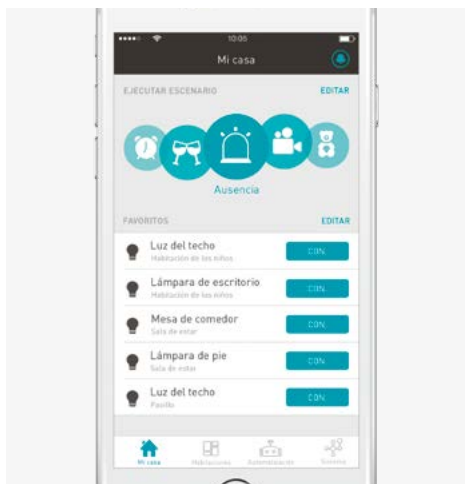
10:06

Mi casa

EJECUTAR ESCENARIO

EDITAR

Ausencia

FAVORITOS

EDITAR

Luz del techo
Habitación de los niños

CON

Lámpara de escritorio
Habitación de los niños

CON

Mesa de comedor
Sala de estar

CON

Lámpara de pie
Sala de estar

CON

Luz del techo
Pasillo

CON

Mi casa

Habitaciones

Automatización

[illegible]